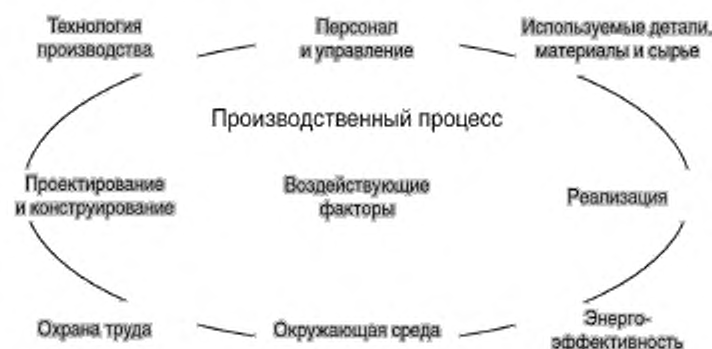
Технология производства

Персонал и управление

Используемые детали, материалы и сырье

Производственный процесс

Проектирование и конструирование

Воздействующие факторы

Реализация

Охрана труда

Окружающая среда

Энергоэффективность